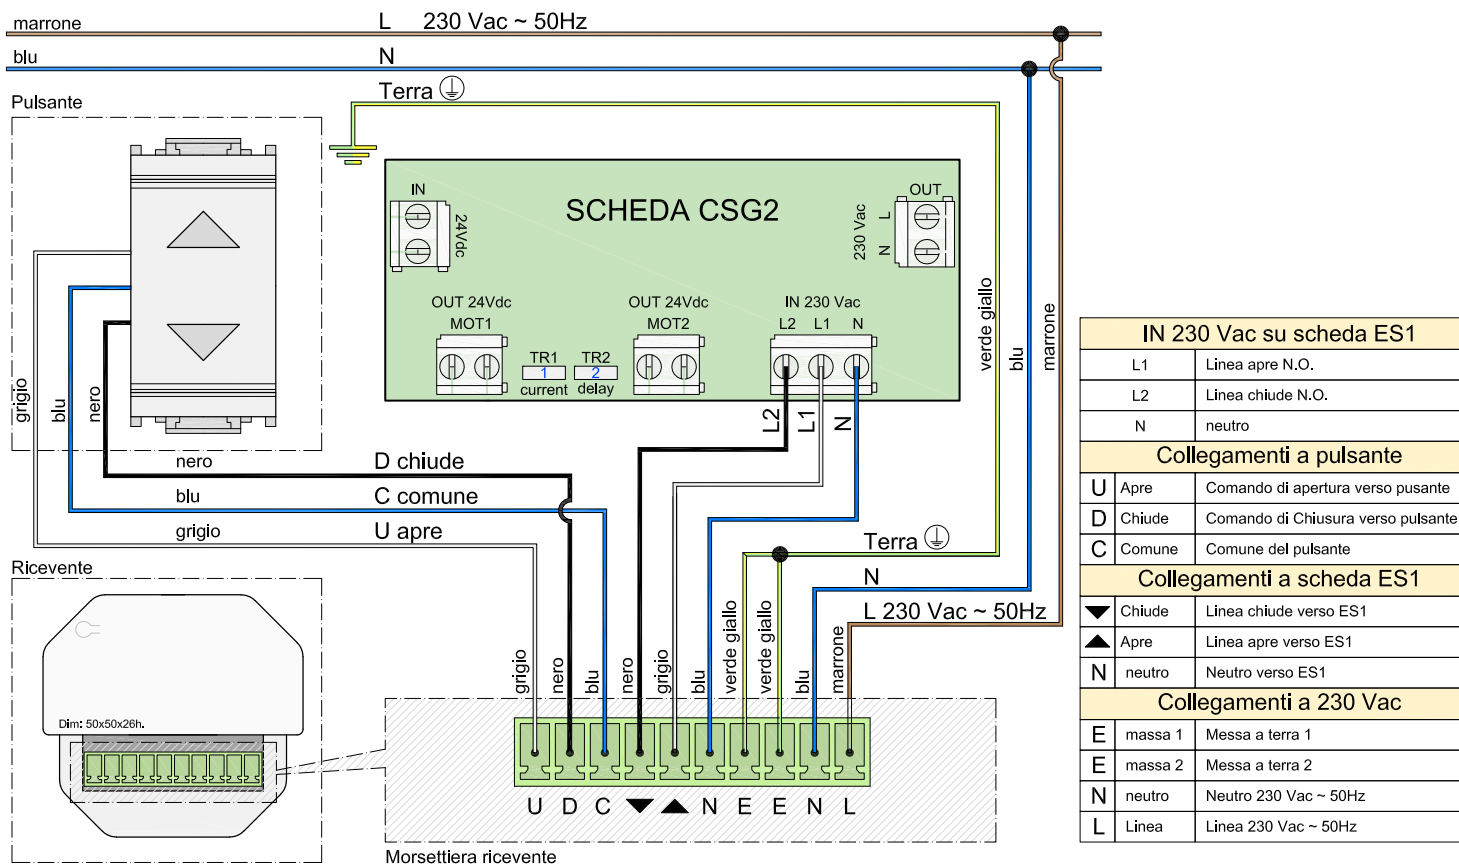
marrone
L 230 Vac ~ 50Hz
blu
N
Terra ⏚
Pulsante

SCHEDA CSG2
IN
24Vdc
OUT
230 Vac
L
N
OUT 24Vdc
MOT1
TR1
1
current
TR2
2
delay
OUT 24Vdc
MOT2
IN 230 Vac
L2 L1 N

grigio
blu
nero
verde giallo
blu
marrone
L2
L1
N

nero
D chiude
blu
C comune
grigio
U apre
Terra ⏚
N
L 230 Vac ~ 50Hz

Ricevente
Dim: 50x50x26h.

grigio
nero
blu
nero
grigio
blu
verde giallo
verde giallo
blu
marrone

U D C ▼ ▲ N E E N L
Morsettiera ricevente

| IN 230 Vac su scheda ES1 | |
|---|---|
| L1 | Linea apre N.O. |
| L2 | Linea chiude N.O. |
| N | neutro |

| Collegamenti a pulsante | | |
|---|---|---|
| U | Apre | Comando di apertura verso pusante |
| D | Chiude | Comando di Chiusura verso pulsante |
| C | Comune | Comune del pulsante |

| Collegamenti a scheda ES1 | | |
|---|---|---|
| ▼ | Chiude | Linea chiude verso ES1 |
| ▲ | Apre | Linea apre verso ES1 |
| N | neutro | Neutro verso ES1 |

| Collegamenti a 230 Vac | | |
|---|---|---|
| E | massa 1 | Messa a terra 1 |
| E | massa 2 | Messa a terra 2 |
| N | neutro | Neutro 230 Vac ~ 50Hz |
| L | Linea | Linea 230 Vac ~ 50Hz |